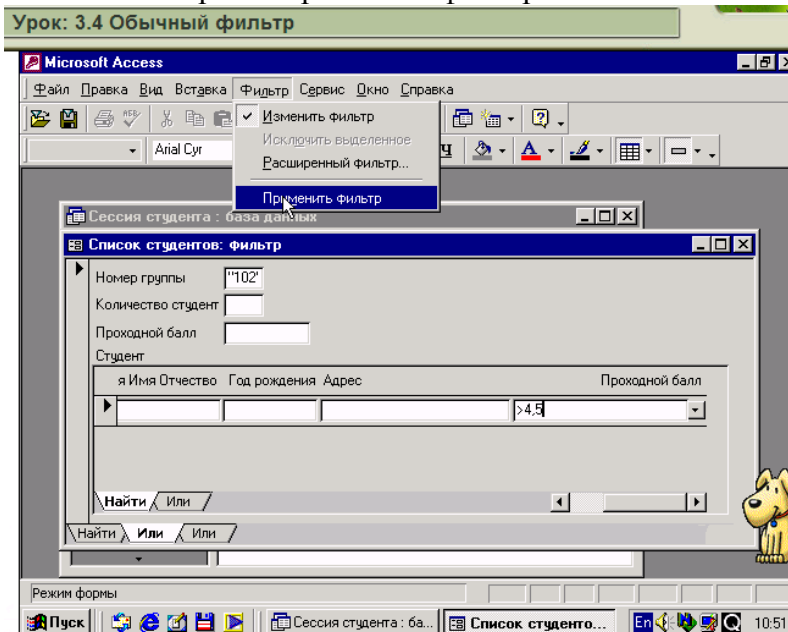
Урок: 3.4 Обычный фильтр

Microsoft Access

Файл Правка Вид Вставка Фильтр Сервис Окно Справка

Arial Cyr

✓ Изменить фильтр
Исключить выделенное
Расширенный фильтр...
Применить фильтр

Сессия студента : база данных

Список студентов: фильтр

Номер группы "102"
Количество студент
Проходной балл
Студент

я Имя Отчество Год рождения Адрес Проходной балл

>4,5

Найти Или

Найти Или Или

Режим формы

Пуск Сессия студента : ба... Список студенто... En 10:51